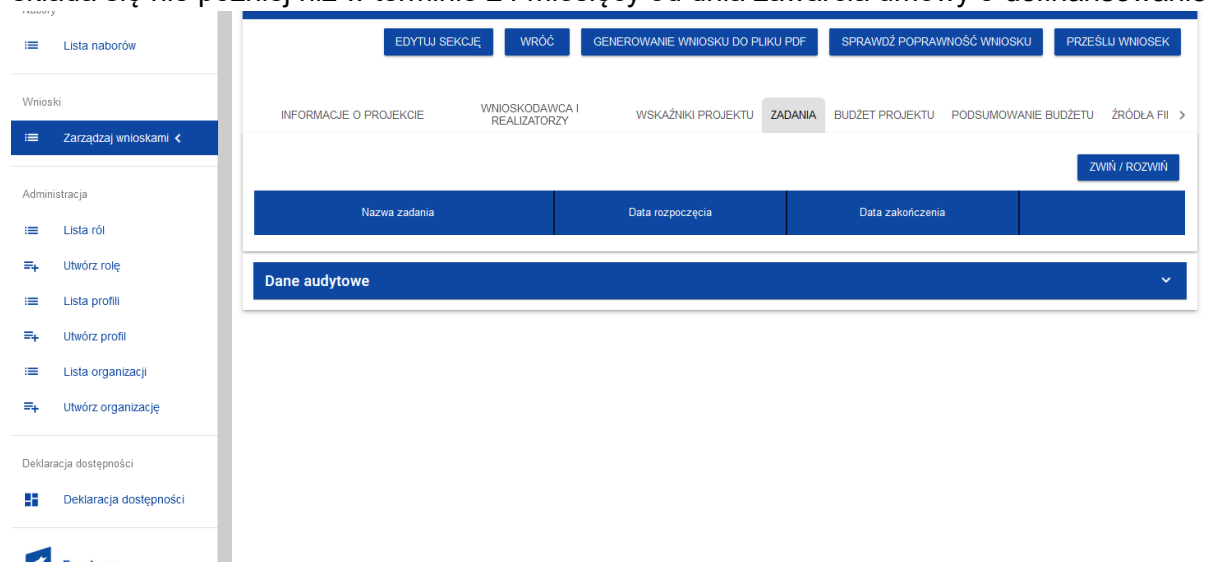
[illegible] się nie później niż w terminie 24 miesięcy od dnia zawarcia umowy o dofinansowanie

Nabory

Lista naborów

Wnioski

Zarządzaj wnioskami <

Administracja

Lista ról

Utwórz rolę

Lista profili

Utwórz profil

Lista organizacji

Utwórz organizację

Deklaracja dostępności

Deklaracja dostępności

EDYTUJ SEKCJĘ WRÓĆ GENEROWANIE WNIOSKU DO PLIKU PDF SPRAWDŹ POPRAWNOŚĆ WNIOSKU PRZEŚLIJ WNIOSEK

INFORMACJE O PROJEKCIE WNIOSKODAWCA I REALIZATORZY WSKAŹNIKI PROJEKTU ZADANIA BUDŻET PROJEKTU PODSUMOWANIE BUDŻETU ŹRÓDŁA FI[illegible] >

ZWIŃ / ROZWIŃ

| Nazwa zadania | Data rozpoczęcia | Data zakończenia | |
|---|---|---|---|

Dane audytowe